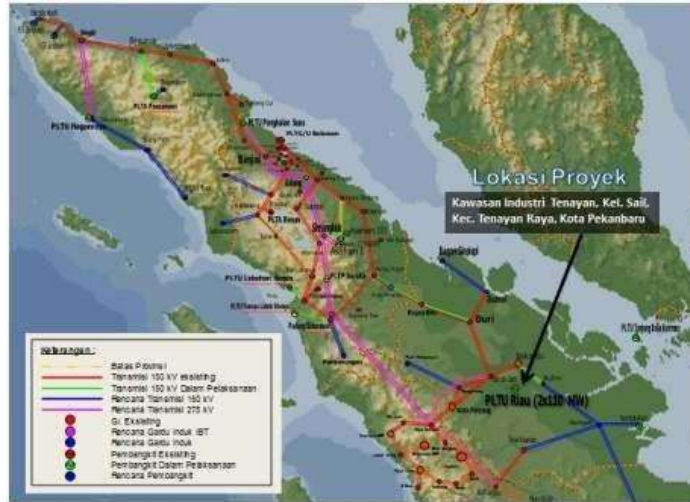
Lokasi Proyek

Kawasan Industri Tenayan, Kel. Sail, Kec. Tenayan Raya, Kota Pekanbaru

PLTU Riau (2x110 MW)

Keterangan :

Batas Provinsi
Transmisi 150 kV eksisting
Transmisi 150 kV Dalam Pelaksanaan
Rencana Transmisi 150 kV
Rencana Transmisi 275 kV
GI. Eksisting
Rencana Gardu Induk IBT
Rencana Gardu Induk
Pembangkit Eksisting
Pembangkit Dalam Pelaksanaan
Rencana Pembangkit

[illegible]